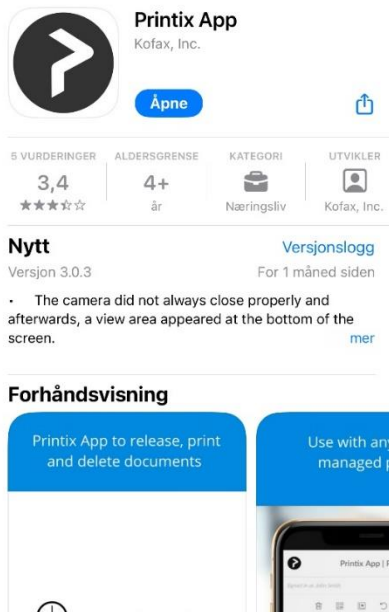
Printix App
Kofax, Inc.

Åpne

5 VURDERINGER
3,4
★★★☆☆

ALDERSGRENSE
4+
år

KATEGORI
Næringsliv

UTVIKLER
Kofax, Inc.

Nytt
Versjonslogg
Versjon 3.0.3
For 1 måned siden

• The camera did not always close properly and afterwards, a view area appeared at the bottom of the screen.
mer

Forhåndsvisning

Printix App to release, print and delete documents

Use with any managed p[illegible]

Printix App | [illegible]